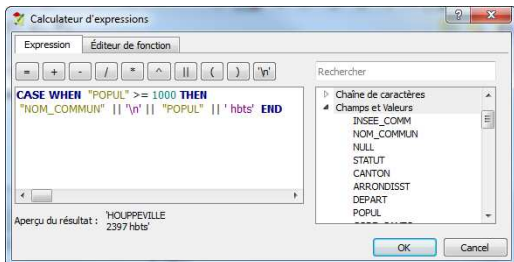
Calculateur d'expressions

Expression | Éditeur de fonction

= + - / * ^ || ( ) '\n'

CASE WHEN "POPUL" >= 1000 THEN "NOM_COMMUN" || '\n' || "POPUL" || ' hbts' END

Aperçu du résultat : 'HOUPPEVILLE 2397 hbts'

Rechercher

Chaîne de caractères
Champs et Valeurs
INSEE_COMM
NOM_COMMUN
NULL
STATUT
CANTON
ARRONDISST
DEPART
POPUL

OK Cancel